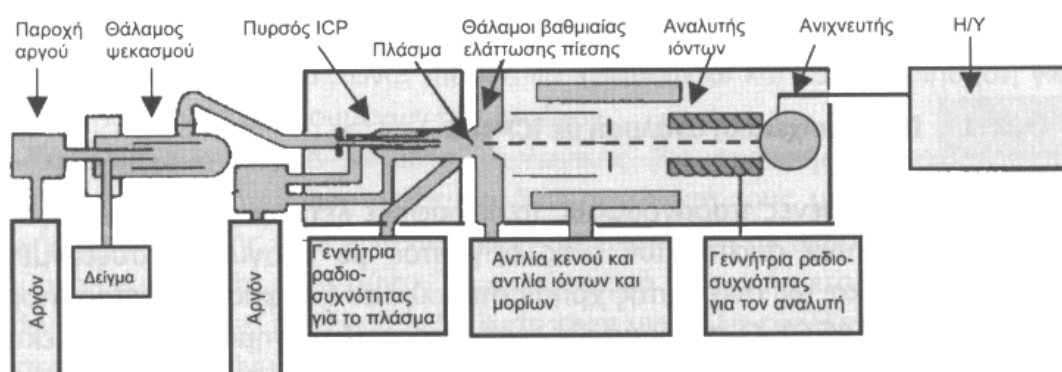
Παροχή αργού

Θάλαμος ψεκασμού

Πυρσός ICP

Πλάσμα

Θάλαμοι βαθμιαίας ελάττωσης πίεσης

Αναλυτής ιόντων

Ανιχνευτής

Η/Υ

Αργόν

Δείγμα

Αργόν

Γεννήτρια ραδιοσυχνότητας για το πλάσμα

Αντλία κενού και αντλία ιόντων και μορίων

Γεννήτρια ραδιοσυχνότητας για τον αναλυτή